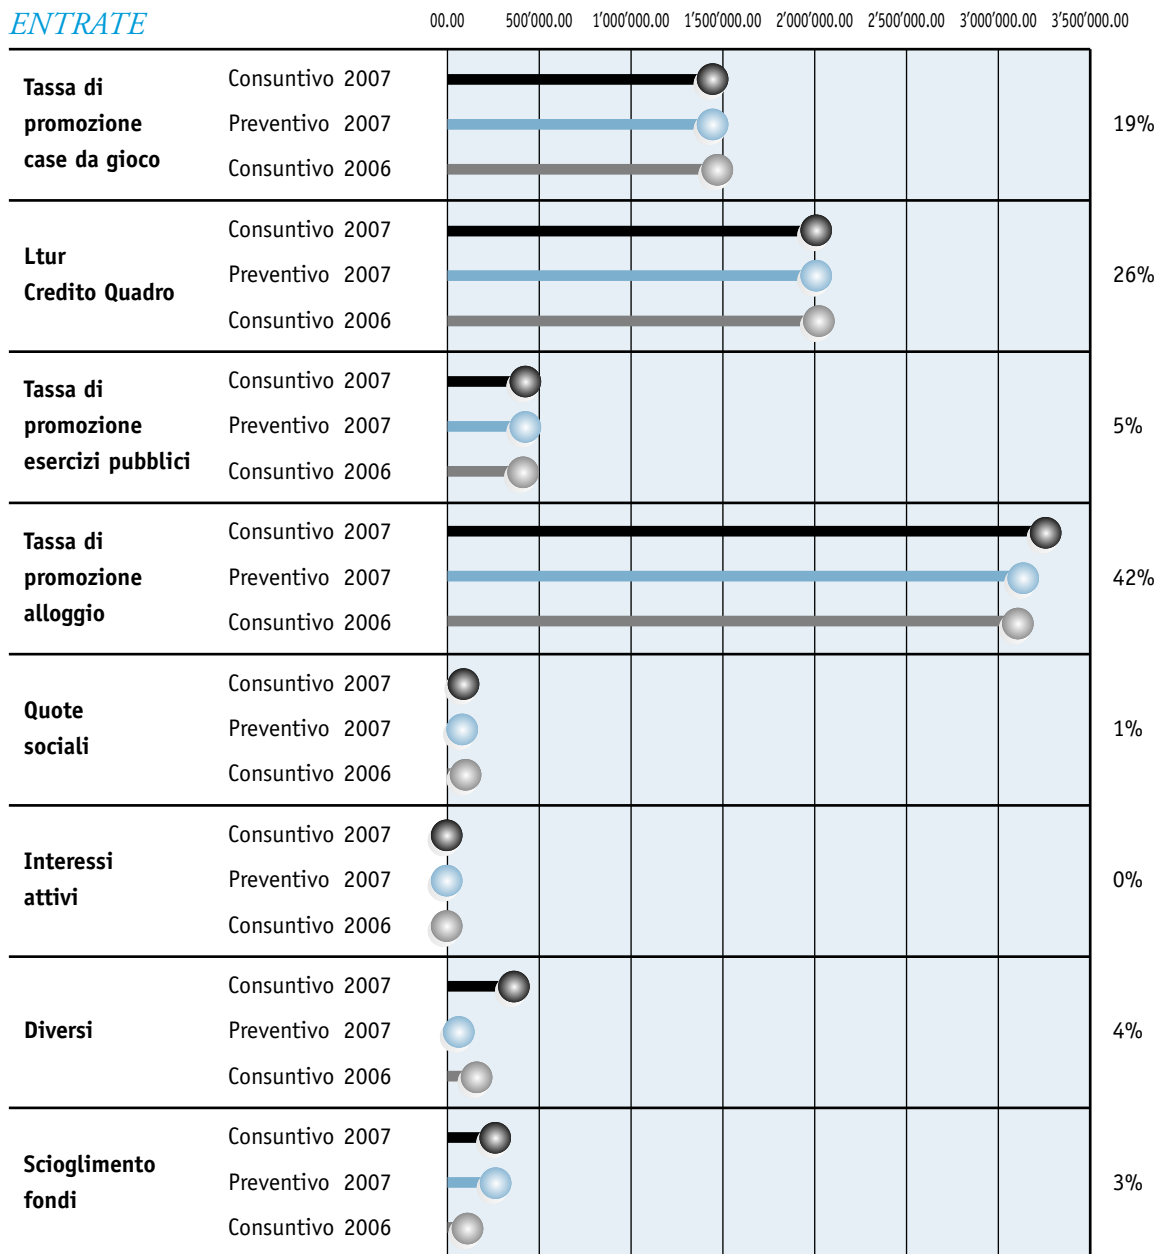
ENTRATE

00.00 500'000.00 1'000'000.00 1'500'000.00 2'000'000.00 2'500'000.00 3'000'000.00 3'500'000.00

| | | |
|---|---|---|
| Tassa di promozione case da gioco | Consuntivo 2007<br>Preventivo 2007<br>Consuntivo 2006 | 19% |
| Ltur Credito Quadro | Consuntivo 2007<br>Preventivo 2007<br>Consuntivo 2006 | 26% |
| Tassa di promozione esercizi pubblici | Consuntivo 2007<br>Preventivo 2007<br>Consuntivo 2006 | 5% |
| Tassa di promozione alloggio | Consuntivo 2007<br>Preventivo 2007<br>Consuntivo 2006 | 42% |
| Quote sociali | Consuntivo 2007<br>Preventivo 2007<br>Consuntivo 2006 | 1% |
| Interessi attivi | Consuntivo 2007<br>Preventivo 2007<br>Consuntivo 2006 | 0% |
| Diversi | Consuntivo 2007<br>Preventivo 2007<br>Consuntivo 2006 | 4% |
| Scioglimento fondi | Consuntivo 2007<br>Preventivo 2007<br>Consuntivo 2006 | 3% |